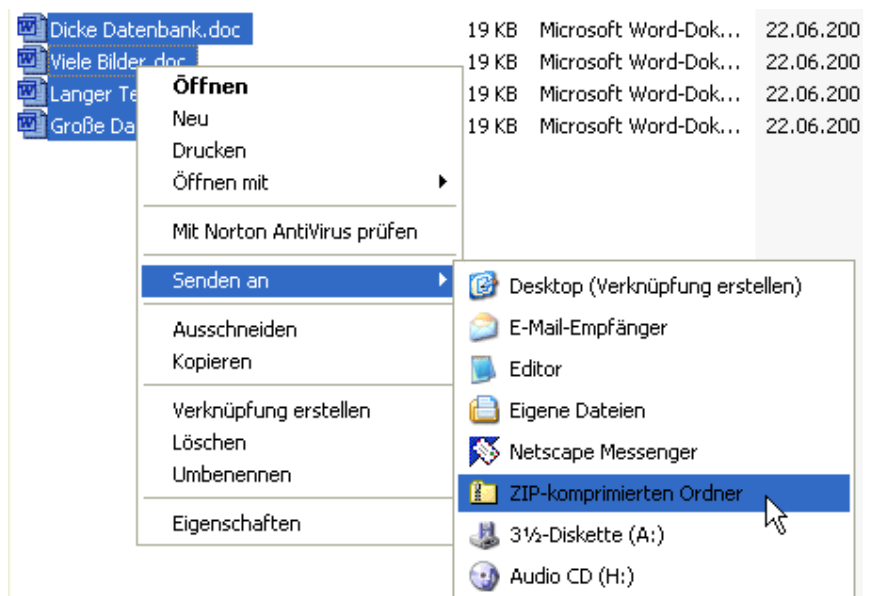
Dicke Datenbank.doc 19 KB Microsoft Word-Dok... 22.06.200
Viele Bilder.doc 19 KB Microsoft Word-Dok... 22.06.200
Langer Te 19 KB Microsoft Word-Dok... 22.06.200
Große Da 19 KB Microsoft Word-Dok... 22.06.200

Öffnen
Neu
Drucken
Öffnen mit

Mit Norton AntiVirus prüfen

Senden an

Ausschneiden
Kopieren

Verknüpfung erstellen
Löschen
Umbenennen

Eigenschaften

Desktop (Verknüpfung erstellen)
E-Mail-Empfänger
Editor
Eigene Dateien
Netscape Messenger
ZIP-komprimierten Ordner
3½-Diskette (A:)
Audio CD (H:)